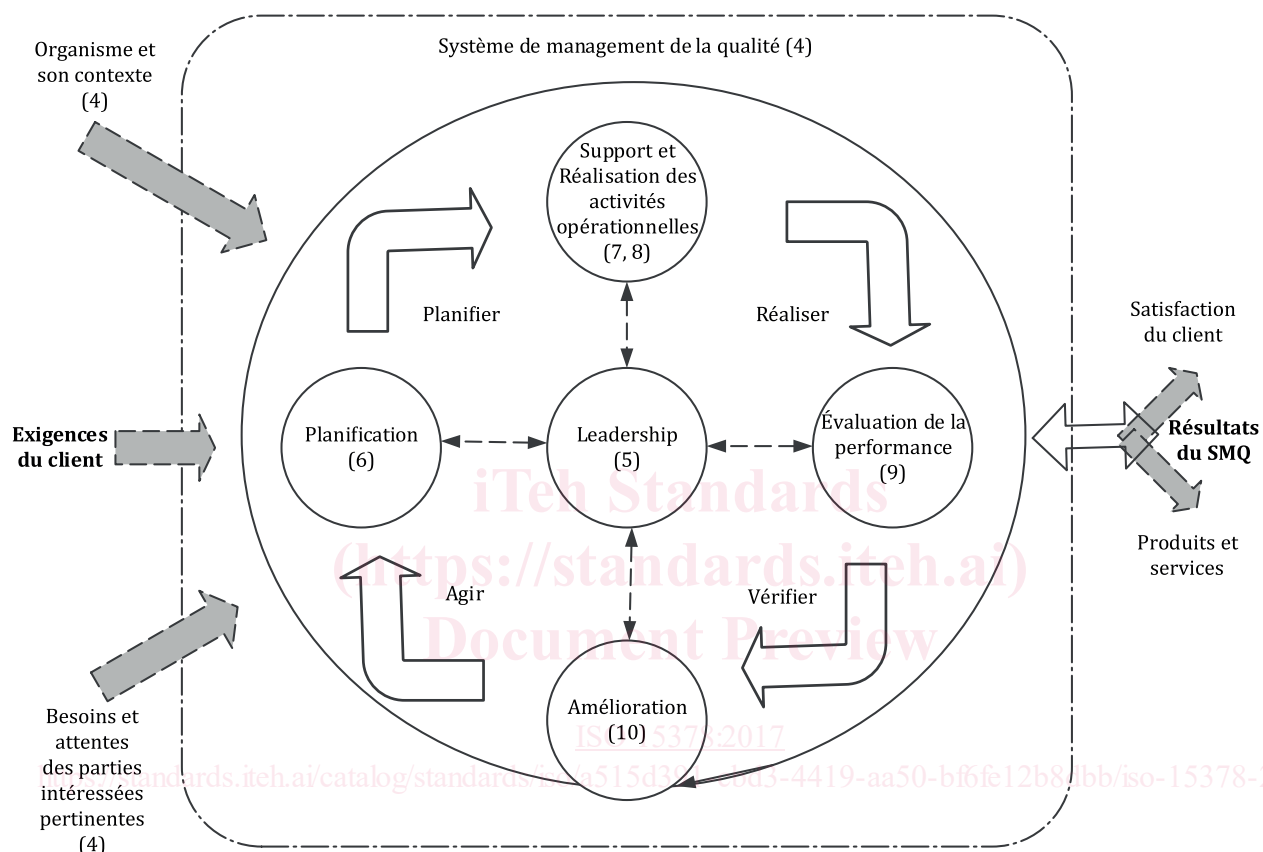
Système de management de la qualité (4)

Organisme et son contexte (4)

Exigences du client

Besoins et attentes des parties intéressées pertinentes (4)

Support et Réalisation des activités opérationnelles (7, 8)

Planifier

Réaliser

Planification (6)

Leadership (5)

Évaluation de la performance (9)

Agir

Vérifier

Amélioration (10)

Satisfaction du client

Résultats du SMQ

Produits et services

iTeh Standards
(https://standards.iteh.ai)
Document Preview

ISO 15378:2017

https://standards.iteh.ai/catalog/standards/iso/a515d39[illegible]-cbd3-4419-aa50-bf6fe12b8dbb/iso-15378-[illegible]